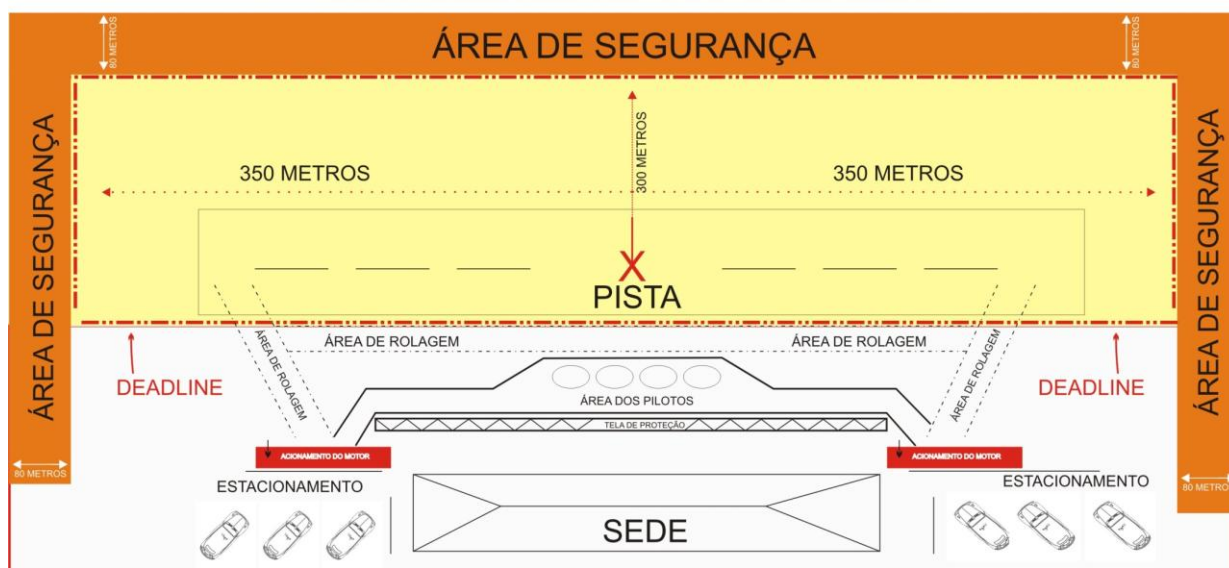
80 METROS

ÁREA DE SEGURANÇA

80 METROS

ÁREA DE SEGURANÇA

ÁREA DE SEGURANÇA

300 METROS

350 METROS

350 METROS

X

PISTA

ÁREA DE ROLAGEM

ÁREA DE ROLAGEM

ÁREA DE ROLAGEM

ÁREA DE ROLAGEM

DEADLINE

DEADLINE

ÁREA DOS PILOTOS

TELA DE PROTEÇÃO

ACIONAMENTO DO MOTOR

ACIONAMENTO DO MOTOR

80 METROS

80 METRO

ESTACIONAMENTO

ESTACIONAMENTO

SEDE